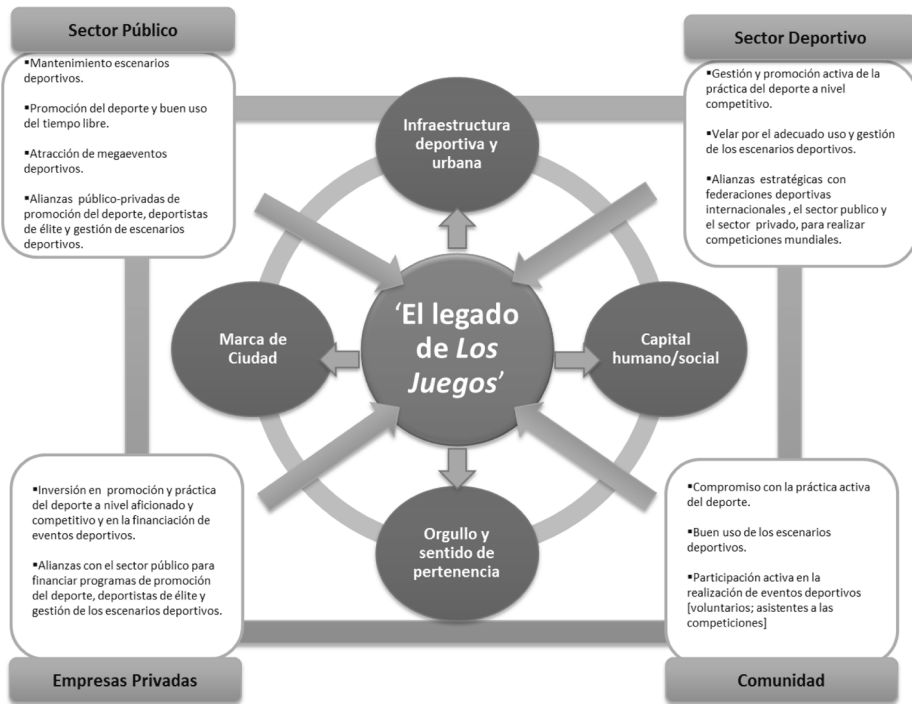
Sector Público

▪Mantenimiento escenarios deportivos.

▪Promoción del deporte y buen uso del tiempo libre.

▪Atracción de megaeventos deportivos.

▪Alianzas público-privadas de promoción del deporte, deportistas de élite y gestión de escenarios deportivos.

Sector Deportivo

▪Gestión y promoción activa de la práctica del deporte a nivel competitivo.

▪Velar por el adecuado uso y gestión de los escenarios deportivos.

▪Alianzas estratégicas con federaciones deportivas internacionales , el sector publico y el sector privado, para realizar competiciones mundiales.

Infraestructura deportiva y urbana

Marca de Ciudad

'El legado de *Los Juegos*'

Capital humano/social

Orgullo y sentido de pertenencia

▪Inversión en promoción y práctica del deporte a nivel aficionado y competitivo y en la financiación de eventos deportivos.

▪Alianzas con el sector público para financiar programas de promoción del deporte, deportistas de élite y gestión de los escenarios deportivos.

▪Compromiso con la práctica activa del deporte.

▪Buen uso de los escenarios deportivos.

▪Participación activa en la realización de eventos deportivos [voluntarios; asistentes a las competiciones]

Empresas Privadas

Comunidad